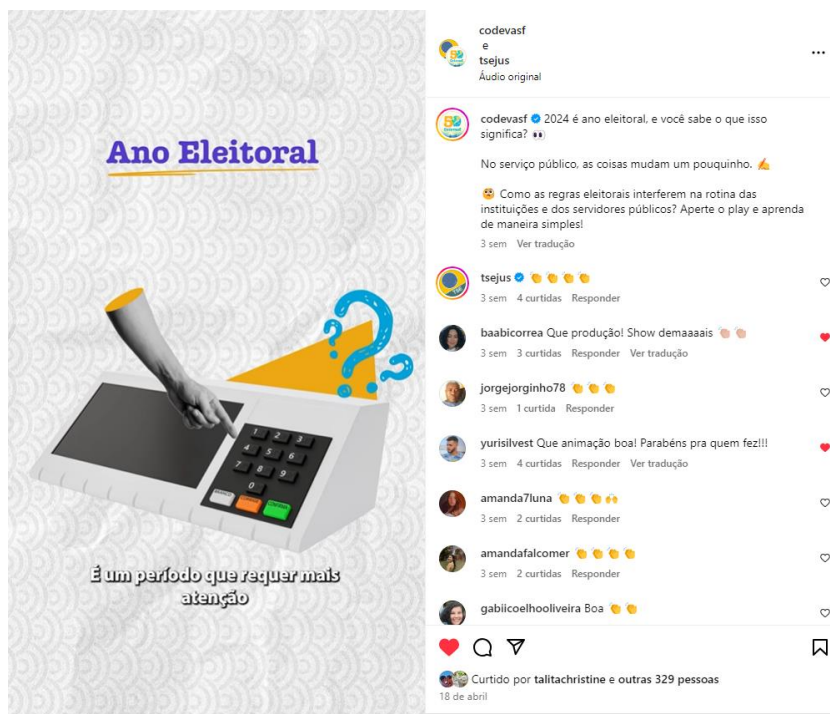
Ano Eleitoral

1 2 3
4 5 6
7 8 9
0

É um período que requer mais atenção

codevasf
e
tsejus
Áudio original

codevasf 2024 é ano eleitoral, e você sabe o que isso significa? 👀

No serviço público, as coisas mudam um pouquinho. ✍️

😮 Como as regras eleitorais interferem na rotina das instituições e dos servidores públicos? Aperte o play e aprenda de maneira simples!

3 sem Ver tradução

tsejus 👏👏👏👏
3 sem 4 curtidas Responder

baabicorrea Que produção! Show demaaaais 👏👏
3 sem 3 curtidas Responder Ver tradução

jorgejorginho78 👏👏👏
3 sem 1 curtida Responder

yurisilvest Que animação boa! Parabéns pra quem fez!!!
3 sem 4 curtidas Responder Ver tradução

amanda7luna 👏👏👏🙌
3 sem 2 curtidas Responder

amandafalcomer 👏👏👏👏
3 sem 2 curtidas Responder

gabiicoelhooliveira Boa 👏👏

Curtido por talitachristine e outras 329 pessoas
18 de abril